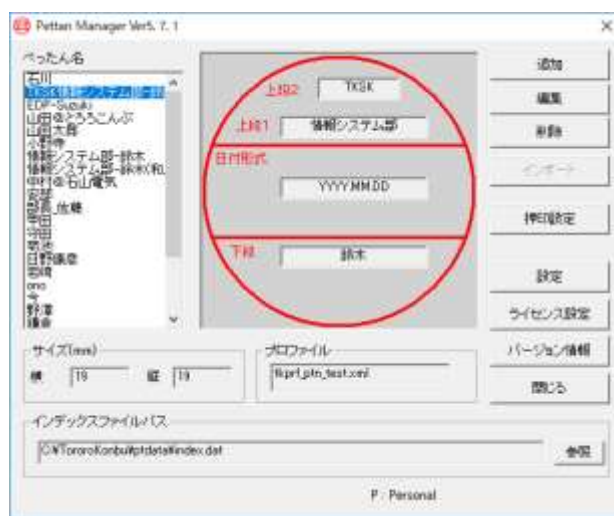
Pettan Manager Ver5. 7. 1

ぺったん名

石川
TKSK情報システム部
EDP-Suzuki
山田@とろろこんぶ
山田太郎
小野寺
情報システム部 - 鈴木
情報システム部 - 鈴木(和
中村@石山電気
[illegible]
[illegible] 佐藤
早田
守田
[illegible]
日野議彦
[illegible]
ono
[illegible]
野澤
議会

上段2 TKSK

上段1 情報システム部

日付形式

YYYY.MM.DD

下段 鈴木

追加

編集

削除

インポート

押印設定

設定

ライセンス設定

バージョン情報

閉じる

サイズ(mm)

横 19 縦 19

プロファイル

fkprt_ptn_test.xml

インデックスファイルパス

C:¥TororoKonbu¥ptdata¥index.dat

参照

P : Personal